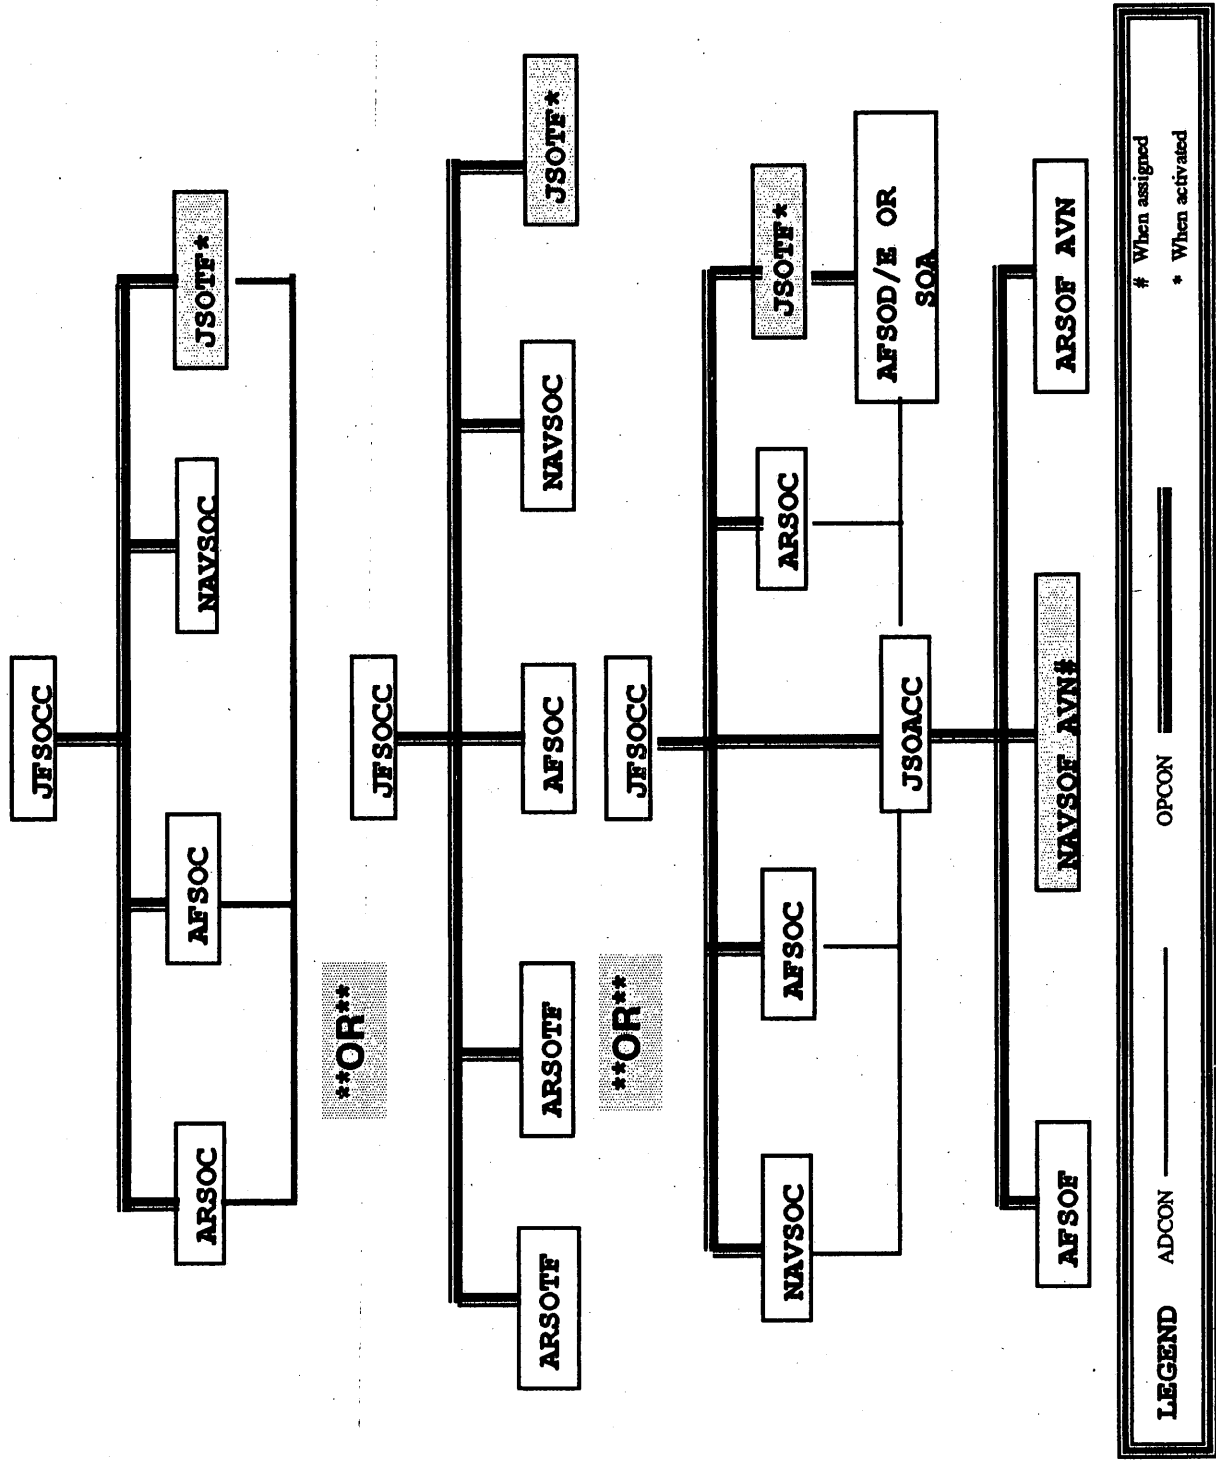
JFSOCC

ARSOC

AFSOC

NAVSOC

JSOTF*

**OR**

JFSOCC

ARSOTF

ARSOTF

AFSOC

NAVSOC

JSOTF*

**OR**

JFSOCC

NAVSOC

AFSOC

JSOACC

ARSOC

JSOTF*

AFSOD/E OR SOA

AFSOF

NAVSOF AVN#

ARSOF AVN

LEGEND ADCON OPCON

# When assigned

* When activated